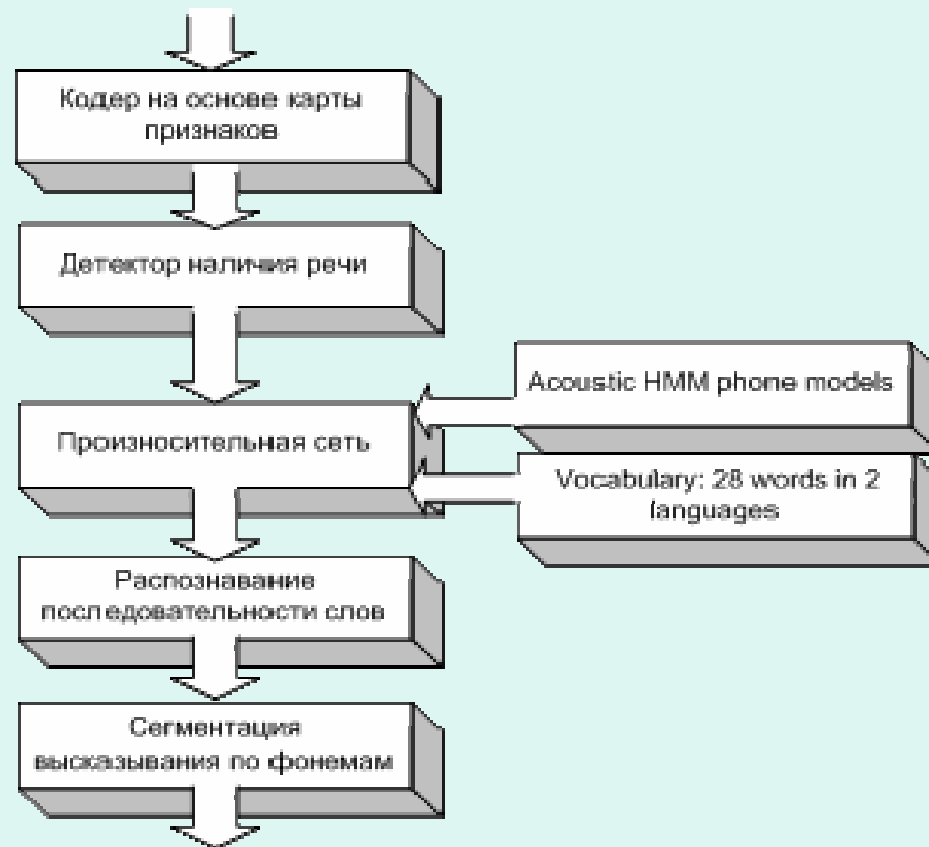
Кодер на основе карты признаков

Детектор наличия речи

Acoustic HMM phone models

Произносительная сеть

Vocabulary: 28 words in 2 languages

Распознавание последовательности слов

Сегментация высказывания по фонемам